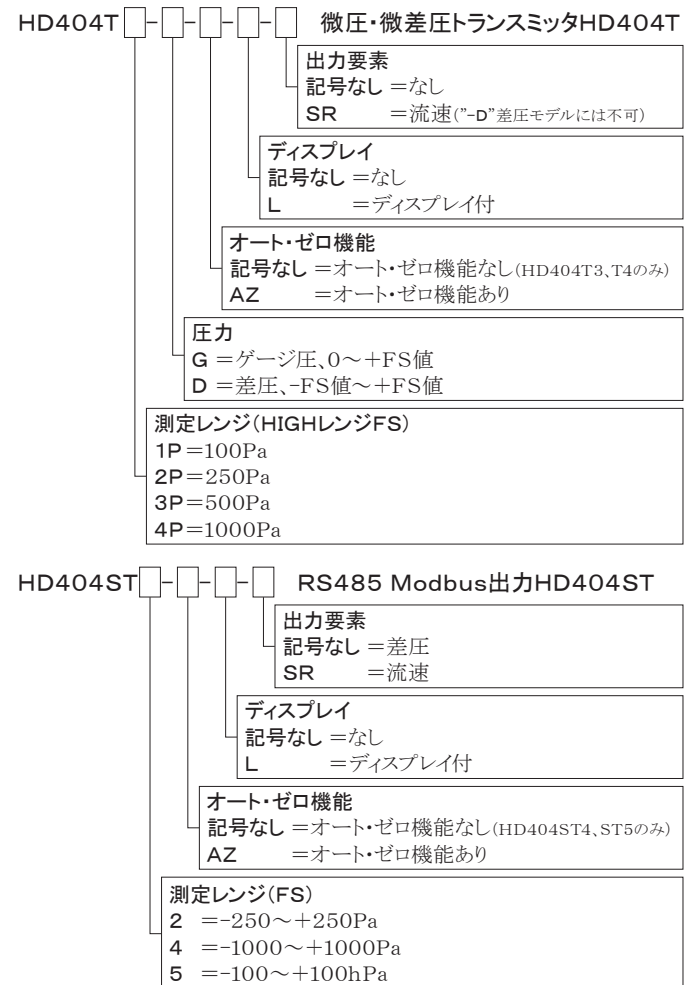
HD404T [ ]-[ ]-[ ]-[ ]-[ ] 微圧・微差圧トランスミッタHD404T

出力要素
記号なし =なし
SR =流速("-D"差圧モデルには不可)

ディスプレイ
記号なし =なし
L =ディスプレイ付

オート・ゼロ機能
記号なし =オート・ゼロ機能なし(HD404T3、T4のみ)
AZ =オート・ゼロ機能あり

圧力
G =ゲージ圧、0～+FS値
D =差圧、-FS値～+FS値

測定レンジ(HIGHレンジFS)
1P =100Pa
2P =250Pa
3P =500Pa
4P =1000Pa

HD404ST [ ]-[ ]-[ ]-[ ] RS485 Modbus出力HD404ST

出力要素
記号なし =差圧
SR =流速

ディスプレイ
記号なし =なし
L =ディスプレイ付

オート・ゼロ機能
記号なし =オート・ゼロ機能なし(HD404ST4、ST5のみ)
AZ =オート・ゼロ機能あり

測定レンジ(FS)
2 =-250～+250Pa
4 =-1000～+1000Pa
5 =-100～+100hPa